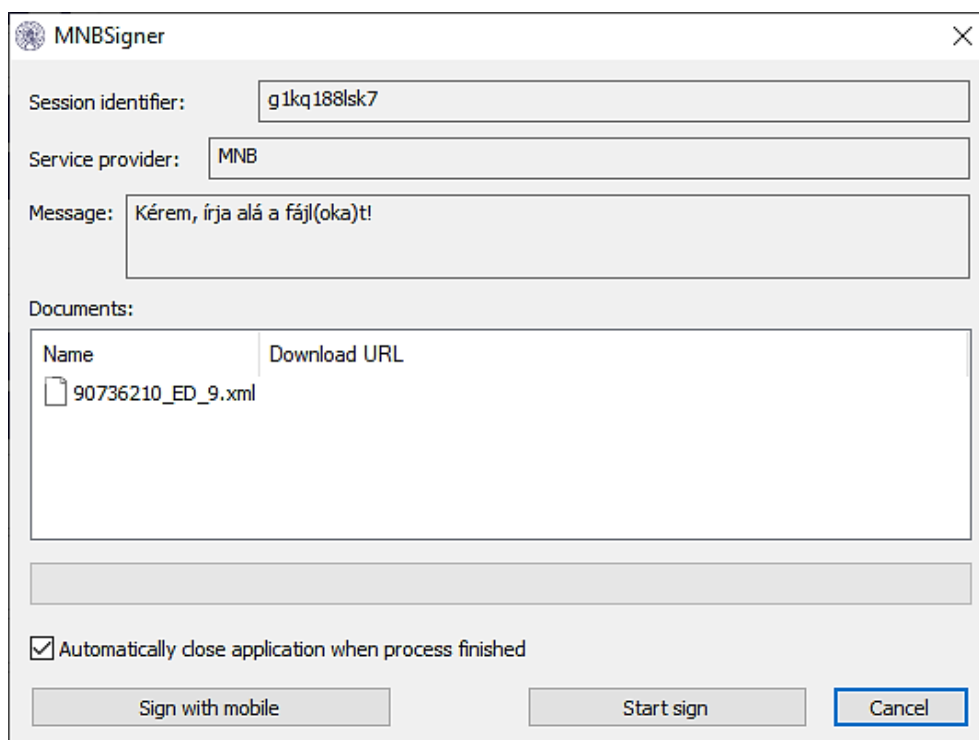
MNBSigner

Session identifier: g1kq188lsk7

Service provider: MNB

Message: Kérem, írja alá a fájl(oka)t!

Documents:

| Name | Download URL |
|---|---|
| 90736210_ED_9.xml | |

Automatically close application when process finished

Sign with mobile

Start sign

Cancel